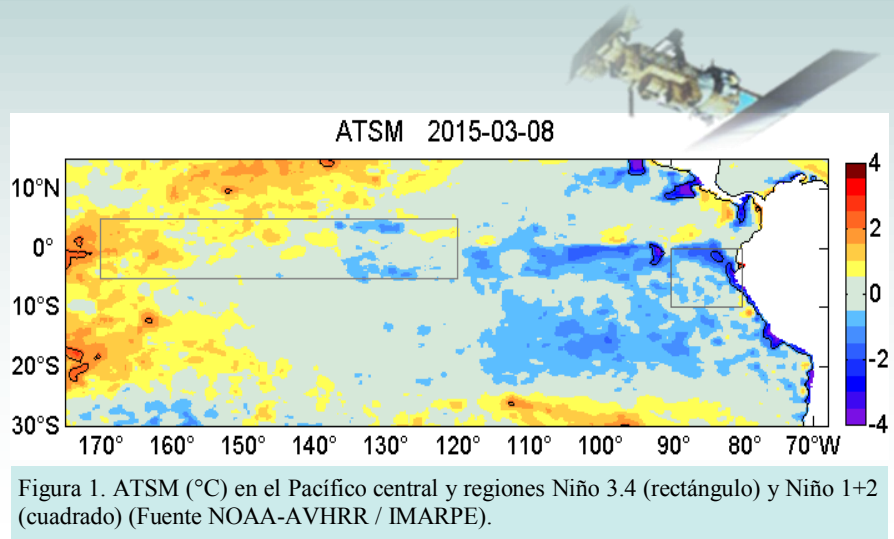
ATSM 2015-03-08

10°N
0°
10°S
20°S
30°S

170° 160° 150° 140° 130° 120° 110° 100° 90° 80° 70°W

4
2
0
-2
-4

Figura 1. ATSM (°C) en el Pacífico central y regiones Niño 3.4 (rectángulo) y Niño 1+2 (cuadrado) (Fuente NOAA-AVHRR / IMARPE).